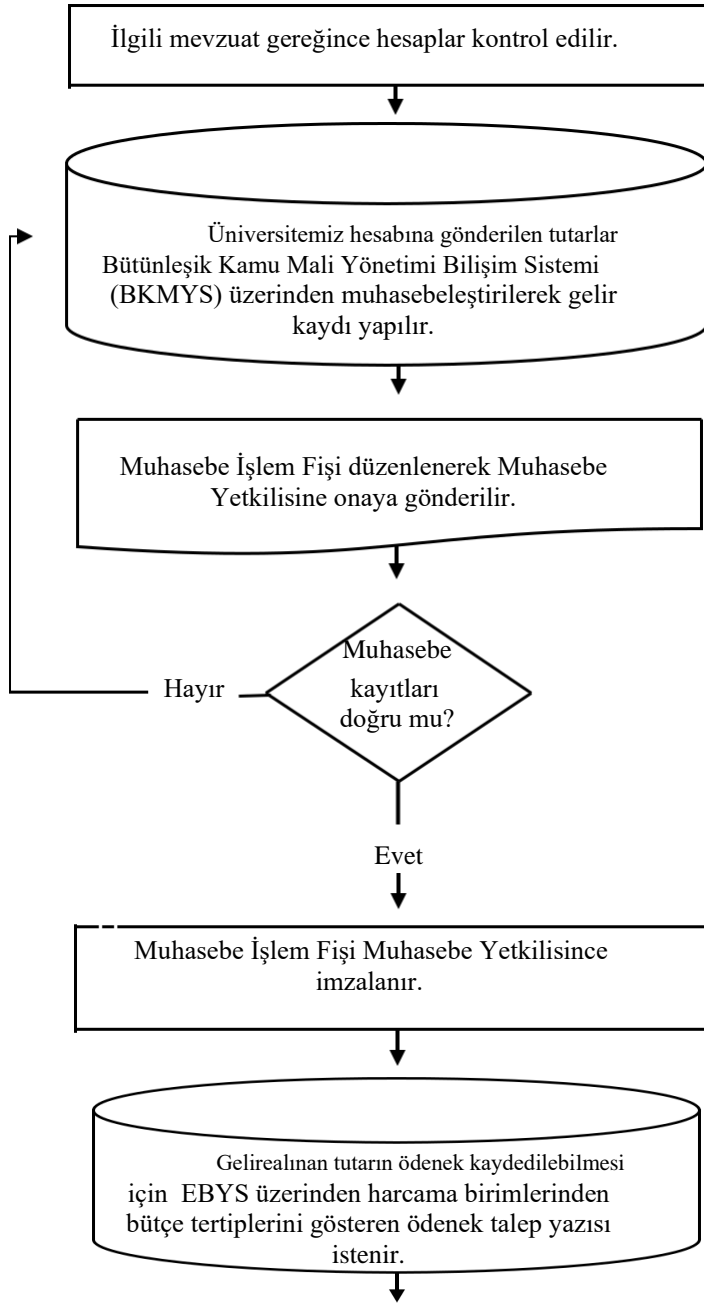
İlgili mevzuat gereğince hesaplar kontrol edilir.

Üniversitemiz hesabına gönderilen tutarlar Bütünleşik Kamu Mali Yönetimi Bilişim Sistemi (BKMYS) üzerinden muhasebeleştirilerek gelir kaydı yapılır.

Muhasebe İşlem Fişi düzenlenerek Muhasebe Yetkilisine onaya gönderilir.

Muhasebe kayıtları doğru mu?

Hayır

Evet

Muhasebe İşlem Fişi Muhasebe Yetkilisince imzalanır.

Gelirealınan tutarın ödenek kaydedilebilmesi için EBYS üzerinden harcama birimlerinden bütçe tertiplerini gösteren ödenek talep yazısı istenir.